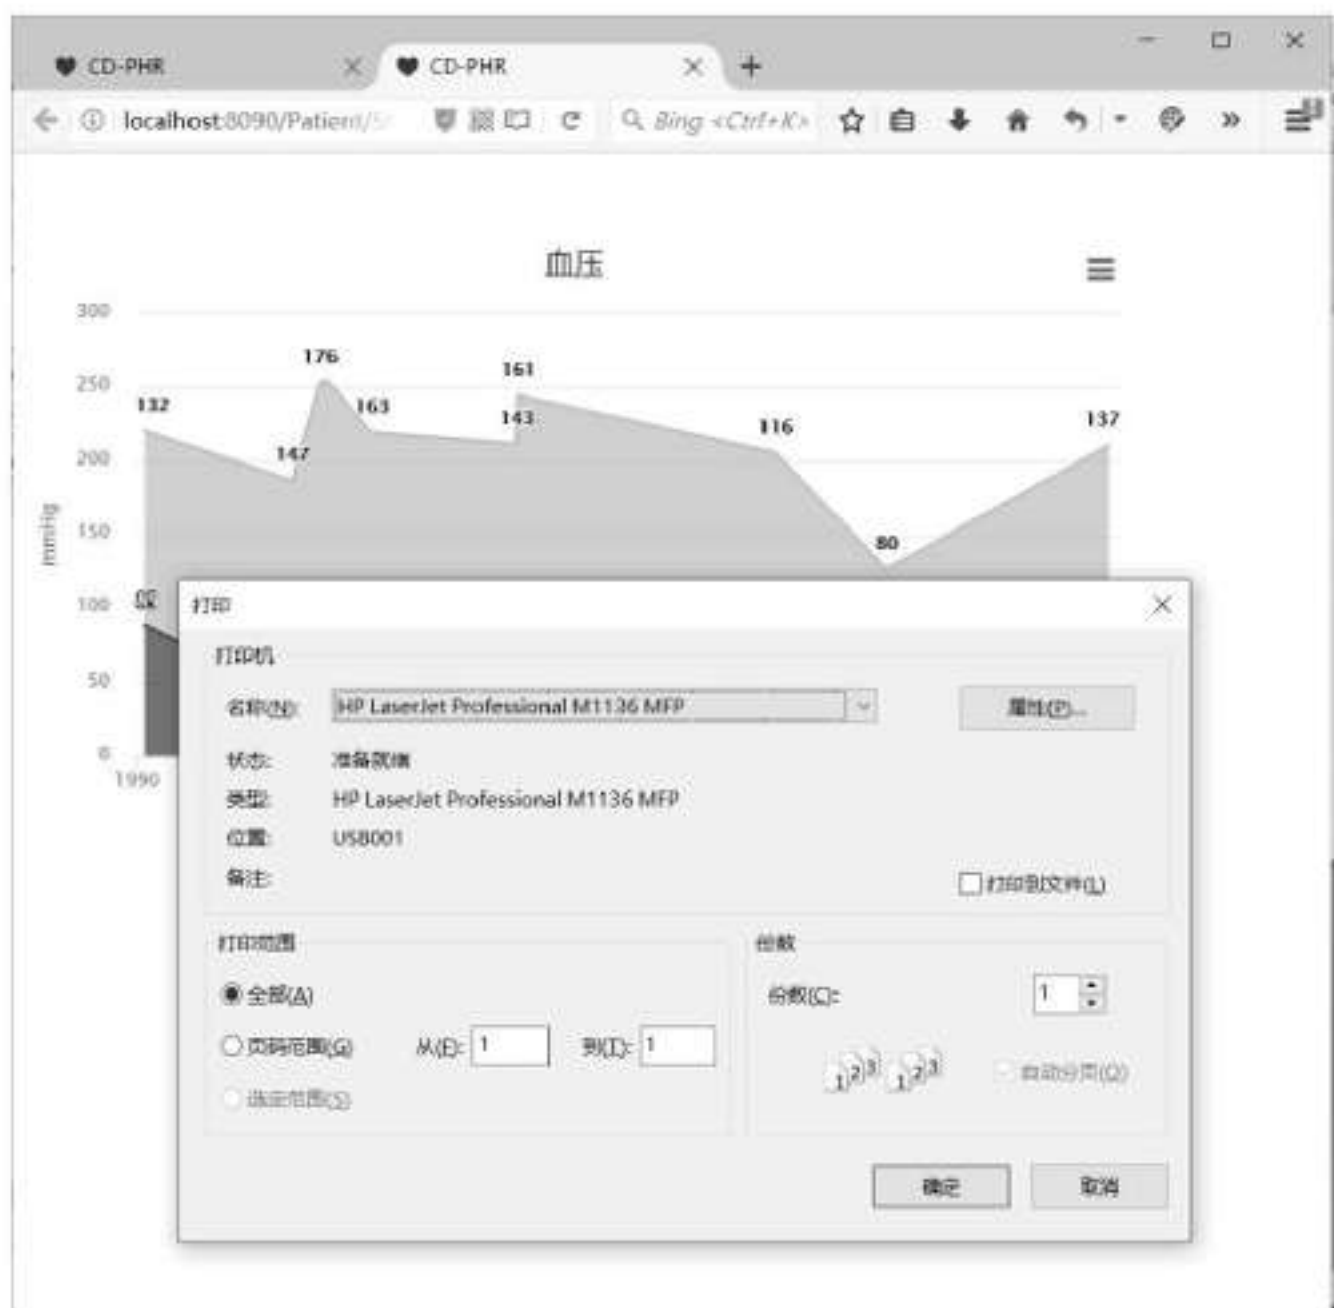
CD-PHR
CD-PHR
+
localhost:8090/Patient/5
Bing <Ctrl+K>

血压

300
250
200
150
100
50
0
mmHg
1990

132
176
147
163
161
143
116
80
137

打印

打印机
名称(N): HP LaserJet Professional M1136 MFP
属性(P)...
状态: 准备就绪
类型: HP LaserJet Professional M1136 MFP
位置: USB001
备注:
打印到文件(L)

打印范围
全部(A)
页码范围(G) 从(F): 1 到(T): 1
选定范围(S)

份数
份数(C): 1
自动分页(O)

确定
取消